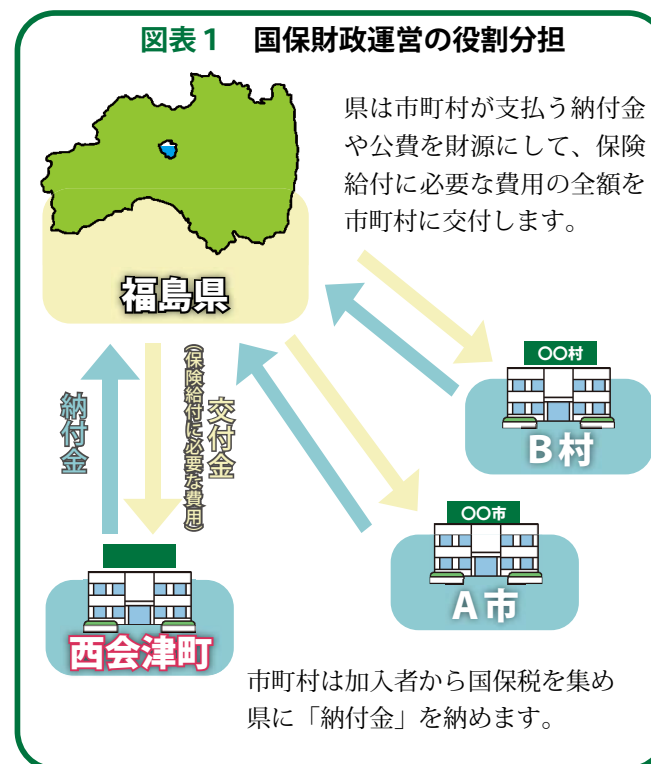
図表１　国保財政運営の役割分担

県は市町村が支払う納付金や公費を財源にして、保険給付に必要な費用の全額を市町村に交付します。

福島県

納付金

交付金
（保険給付に必要な費用）

〇〇村
B村

〇〇市
A市

西会津町

市町村は加入者から国保税を集め県に「納付金」を納めます。